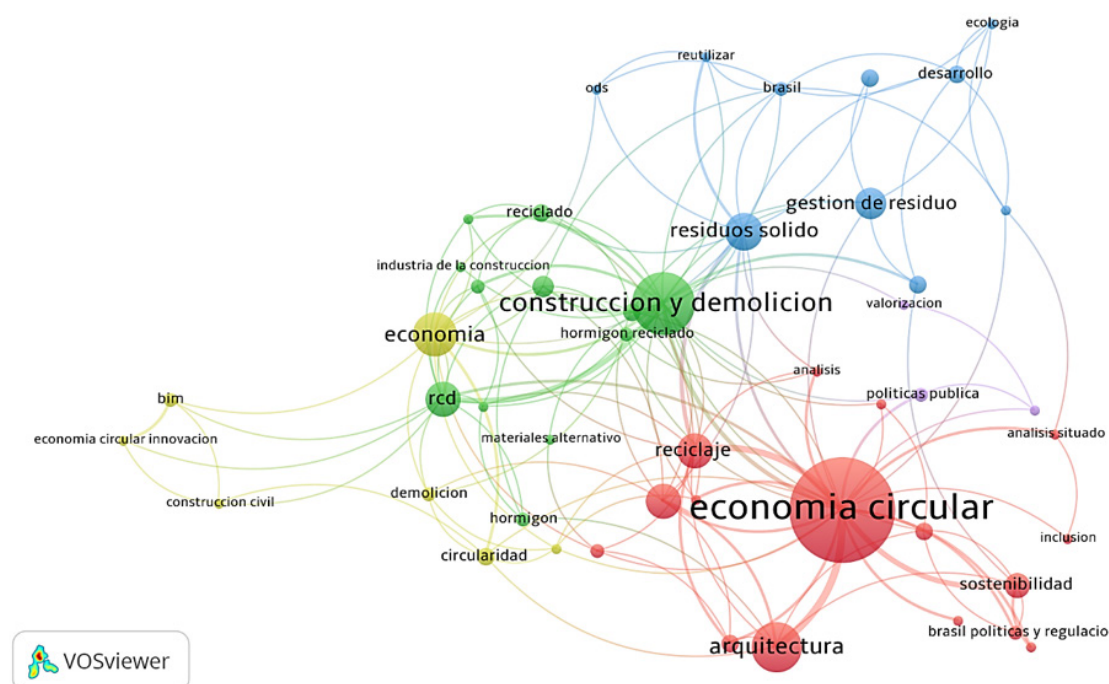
ecologia
reutilizar
ods
brasil
desarrollo
gestion de residuo
reciclado
residuos solido
industria de la construccion
construccion y demolicion
valorizacion
economia
hormigon reciclado
analisis
bim
rcd
politicas publica
economia circular innovacion
materiales alternativo
analisis situado
reciclaje
construccion civil
demolicion
economia circular
hormigon
inclusion
circularidad
sostenibilidad
brasil politicas y regulacio
arquitectura
VOSviewer